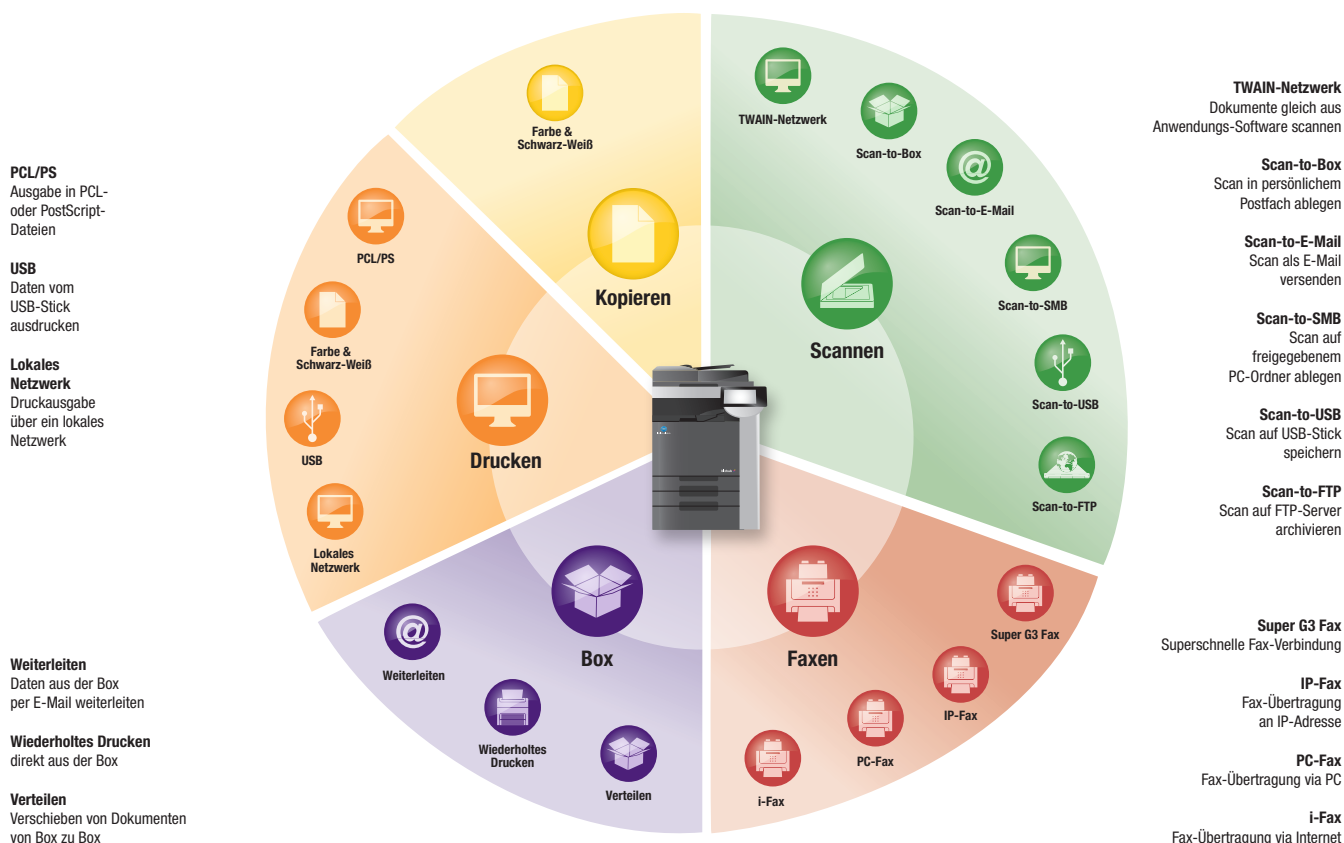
PCL/PS
Ausgabe in PCL- oder PostScript-Dateien

USB
Daten vom USB-Stick ausdrucken

Lokales Netzwerk
Druckausgabe über ein lokales Netzwerk

Weiterleiten
Daten aus der Box per E-Mail weiterleiten

Wiederholtes Drucken
direkt aus der Box

Verteilen
Verschieben von Dokumenten von Box zu Box

Farbe & Schwarz-Weiß

Kopieren

PCL/PS

Farbe & Schwarz-Weiß

Drucken

USB

Lokales Netzwerk

Box

Weiterleiten

Wiederholtes Drucken

Verteilen

TWAIN-Netzwerk

Scan-to-Box

Scan-to-E-Mail

Scannen

Scan-to-SMB

Scan-to-USB

Scan-to-FTP

Faxen

Super G3 Fax

IP-Fax

PC-Fax

i-Fax

TWAIN-Netzwerk
Dokumente gleich aus Anwendungs-Software scannen

Scan-to-Box
Scan in persönlichem Postfach ablegen

Scan-to-E-Mail
Scan als E-Mail versenden

Scan-to-SMB
Scan auf freigegebenem PC-Ordner ablegen

Scan-to-USB
Scan auf USB-Stick speichern

Scan-to-FTP
Scan auf FTP-Server archivieren

Super G3 Fax
Superschnelle Fax-Verbindung

IP-Fax
Fax-Übertragung an IP-Adresse

PC-Fax
Fax-Übertragung via PC

i-Fax
Fax-Übertragung via Internet